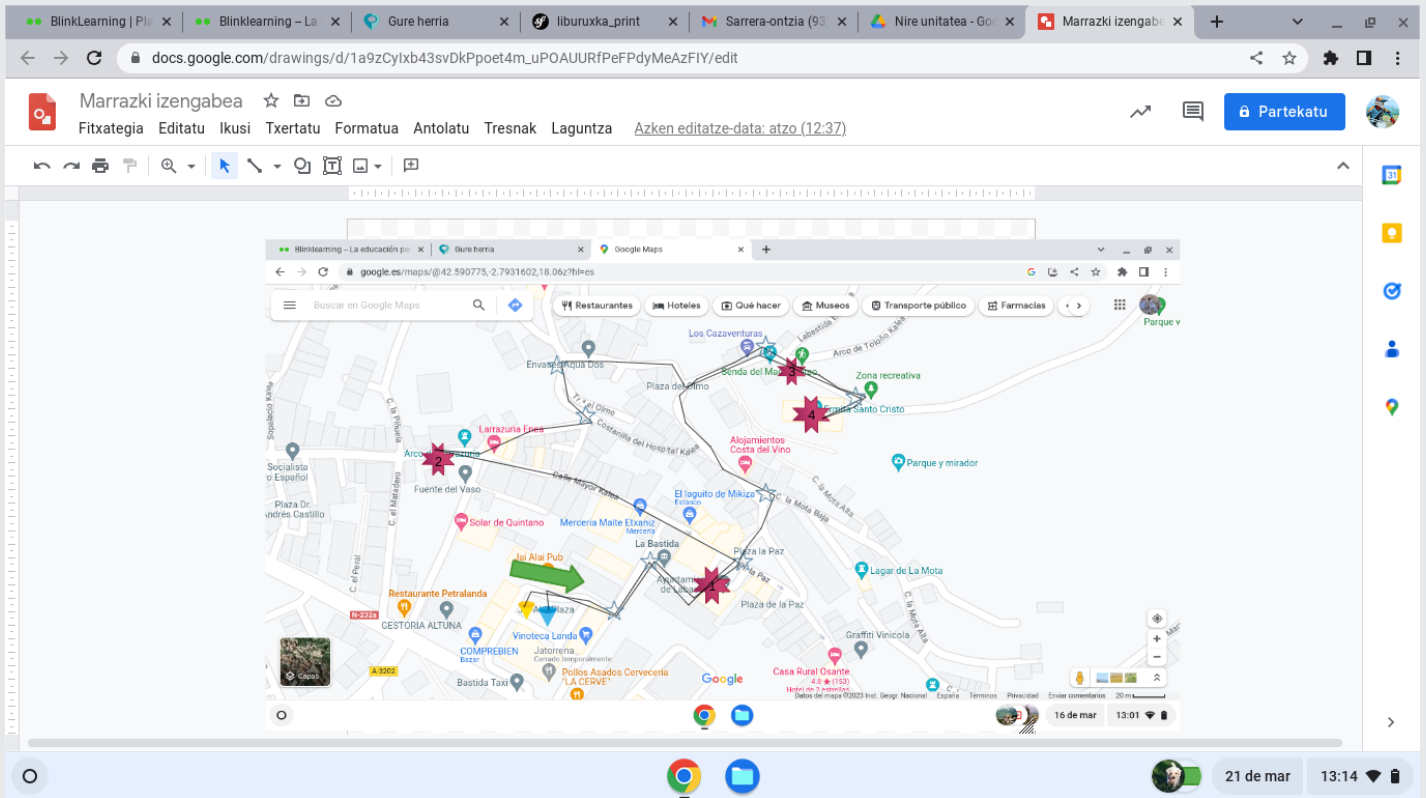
BlinkLearning | Pla
Blinklearning – La
Gure herria
liburuxka_print
Sarrera-ontzia (93
Nire unitatea - Goo
Marrazki izengabea

docs.google.com/drawings/d/1a9zCyIxb43svDkPpoet4m_uPOAUURfPeFPdyMeAzFIY/edit

Marrazki izengabea
Fitxategia Editatu Ikusi Txertatu Formatua Antolatu Tresnak Laguntza Azken editatze-data: atzo (12:37)
Partekatu

Blinklearning – La educación pe
Gure herria
Google Maps
google.es/maps/@42.590775,-2.7931602,18.06z?hl=es
Buscar en Google Maps
Restaurantes Hoteles Qué hacer Museos Transporte público Farmacias
Parque v
Los Cazaventuras
Lebastida Ka
Arco de Toloño Kalea
Senda del Ma
3
Envases Agua Dos
Plaza del Olmo
Zona recreativa
4
Ermita Santo Cristo
Tr. el Olmo
Costanilla del Hospital Kalea
Larrazuria Enea
Alojamientos Costa del Vino
Arco
2
Parque y mirador
Socialista Español
Fuente del Vaso
Calle Mayor Kalea
El laguito de Mikiza Estanco
C. la Mota Baja
C. la Mota Alta
Plaza Dr. Andrés Castillo
Solar de Quintano
Merceria Maite Etxaniz Mercería
La Bastida
Plaza la Paz
Jai Alai Pub
Ayuntamiento de Laguardia
1
Lagar de La Mota
Restaurante Petralanda
Plaza de la Paz
CESTORIA ALTUNA
Plaza
Vinoteca Landa
Graffiti Vinícola
COMPREBIEN Bazar
Jatorrena Cerrado temporalmente
Casa Rural Osante 4.6 (153) Hotel de 2 estrellas
A-3202
N-232a
Capas
Bastida Taxi
Pollos Asados Cervecería "LA CERVE"
Google
Datos del mapa ©2023 Inst. Geogr. Nacional España Términos Privacidad Enviar comentarios 20 m
16 de mar 13:01
21 de mar 13:14